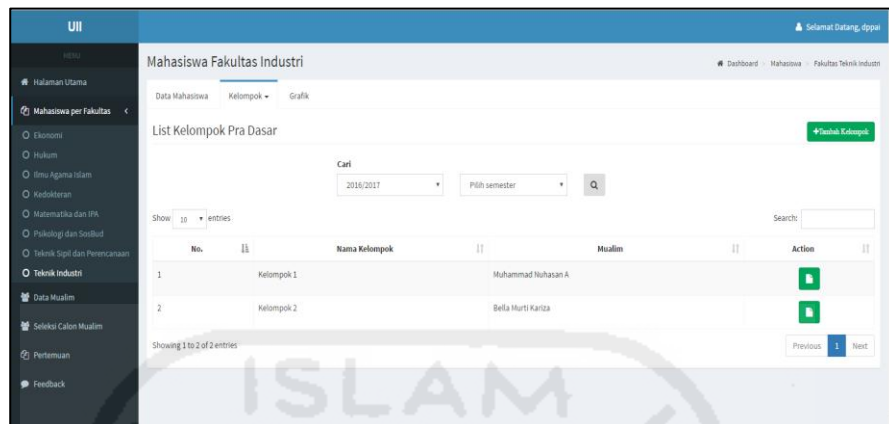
UII

MENU

Halaman Utama

Mahasiswa per Fakultas

Ekonomi

Hukum

Ilmu Agama Islam

Kedokteran

Matematika dan IPA

Psikologi dan Sosbud

Teknik Sipil dan Perencanaan

Teknik Industri

Data Mualim

Seleksi Calon Mualim

Pertemuan

Feedback

Selamat Datang, dppai

Mahasiswa Fakultas Industri

Dashboard > Mahasiswa > Fakultas Teknik Industri

Data Mahasiswa | Kelompok | Grafik

List Kelompok Pra Dasar

+Tambah Kelompok

Cari

2016/2017

Pilih semester

Show 10 entries

Search:

| No. | Nama Kelompok | Mualim | Action |
|---|---|---|---|
| 1 | Kelompok 1 | Muhammad Nuhasan A | |
| 2 | Kelompok 2 | Bella Murti Kariza | |

Showing 1 to 2 of 2 entries

Previous 1 Next

ISLAM